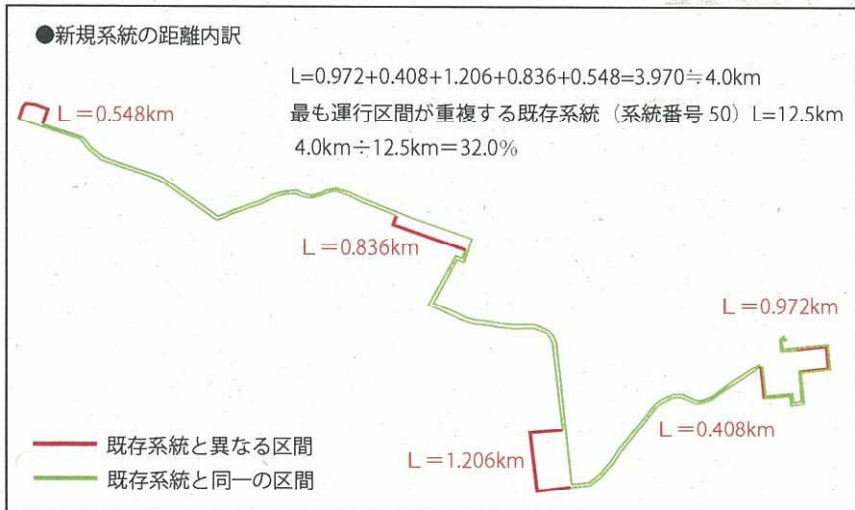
●新規系統の距離内訳

L=0.972+0.408+1.206+0.836+0.548=3.970≒4.0km
最も運行区間が重複する既存系統（系統番号 50）L=12.5km
4.0km÷12.5km=32.0%

L＝0.548km

L＝0.836km

L＝0.972km

L＝0.408km

L＝1.206km

既存系統と異なる区間
既存系統と同一の区間